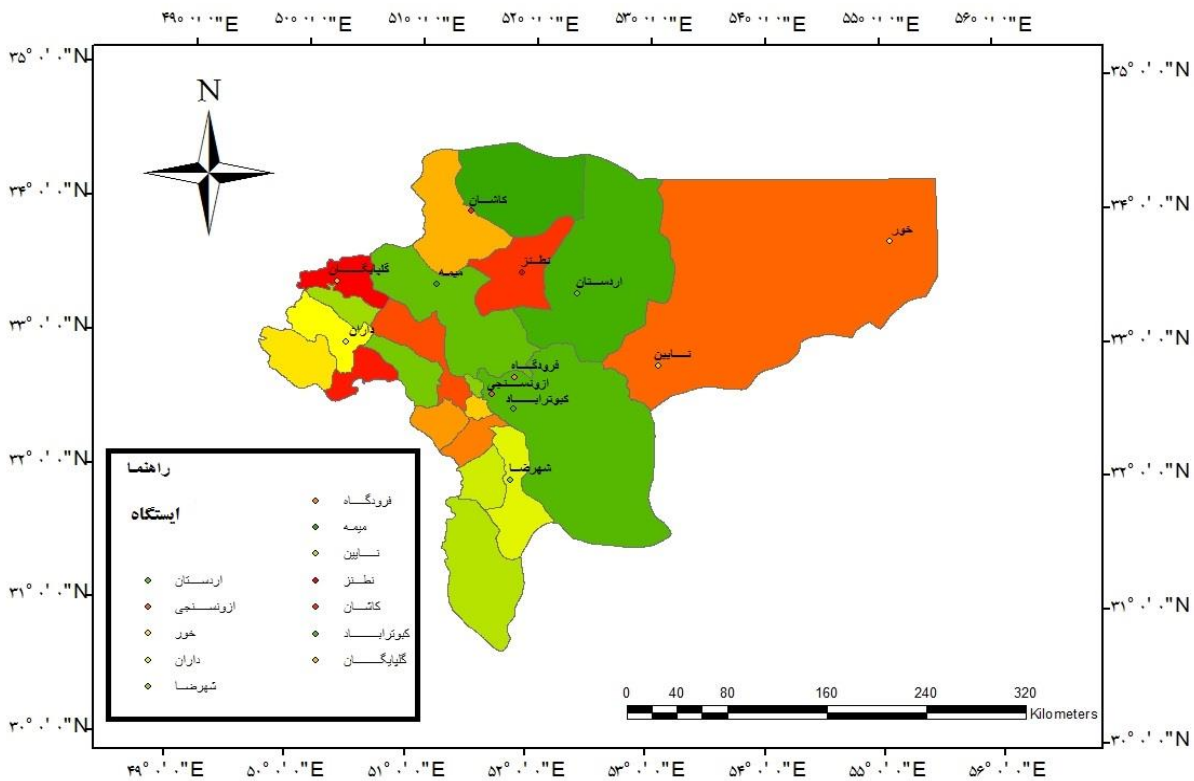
۴۹°۰'۰"E ۵۰°۰'۰"E ۵۱°۰'۰"E ۵۲°۰'۰"E ۵۳°۰'۰"E ۵۴°۰'۰"E ۵۵°۰'۰"E ۵۶°۰'۰"E

۳۵°۰'۰"N
۳۴°۰'۰"N
۳۳°۰'۰"N
۳۲°۰'۰"N
۳۱°۰'۰"N
۳۰°۰'۰"N

N

کاشان
خور
نطنز
گلپایگان
میمه
اردستان
داران
تایین
فرودگاه
ازونسنجی
کبوترآباد
شهرضا

راهنما

ایستگاه

فرودگاه
میمه
تایین
نطنز
کاشان
کبوترآباد
گلپایگان

اردستان
ازونسنجی
خور
داران
شهرضا

0 40 80 160 240 320
Kilometers

۳۵°۰'۰"N
۳۴°۰'۰"N
۳۳°۰'۰"N
۳۲°۰'۰"N
۳۱°۰'۰"N
۳۰°۰'۰"N

۴۹°۰'۰"E ۵۰°۰'۰"E ۵۱°۰'۰"E ۵۲°۰'۰"E ۵۳°۰'۰"E ۵۴°۰'۰"E ۵۵°۰'۰"E ۵۶°۰'۰"E